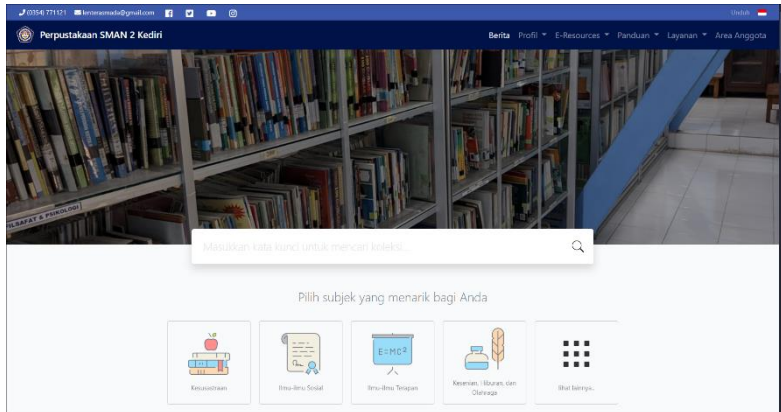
(0354) 771121 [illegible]@gmail.com

Unduh

Perpustakaan SMAN 2 Kediri

Berita Profil E-Resources Panduan Layanan Area Anggota

FILSAFAT & PSIKOLOGI

Masukkan kata kunci untuk mencari koleksi...

Pilih subjek yang menarik bagi Anda

$E=MC^2$

Kesusastraan

Ilmu-ilmu Sosial

Ilmu-ilmu Terapan

Kesenian, Hiburan, dan Olahraga

lihat lainnya...